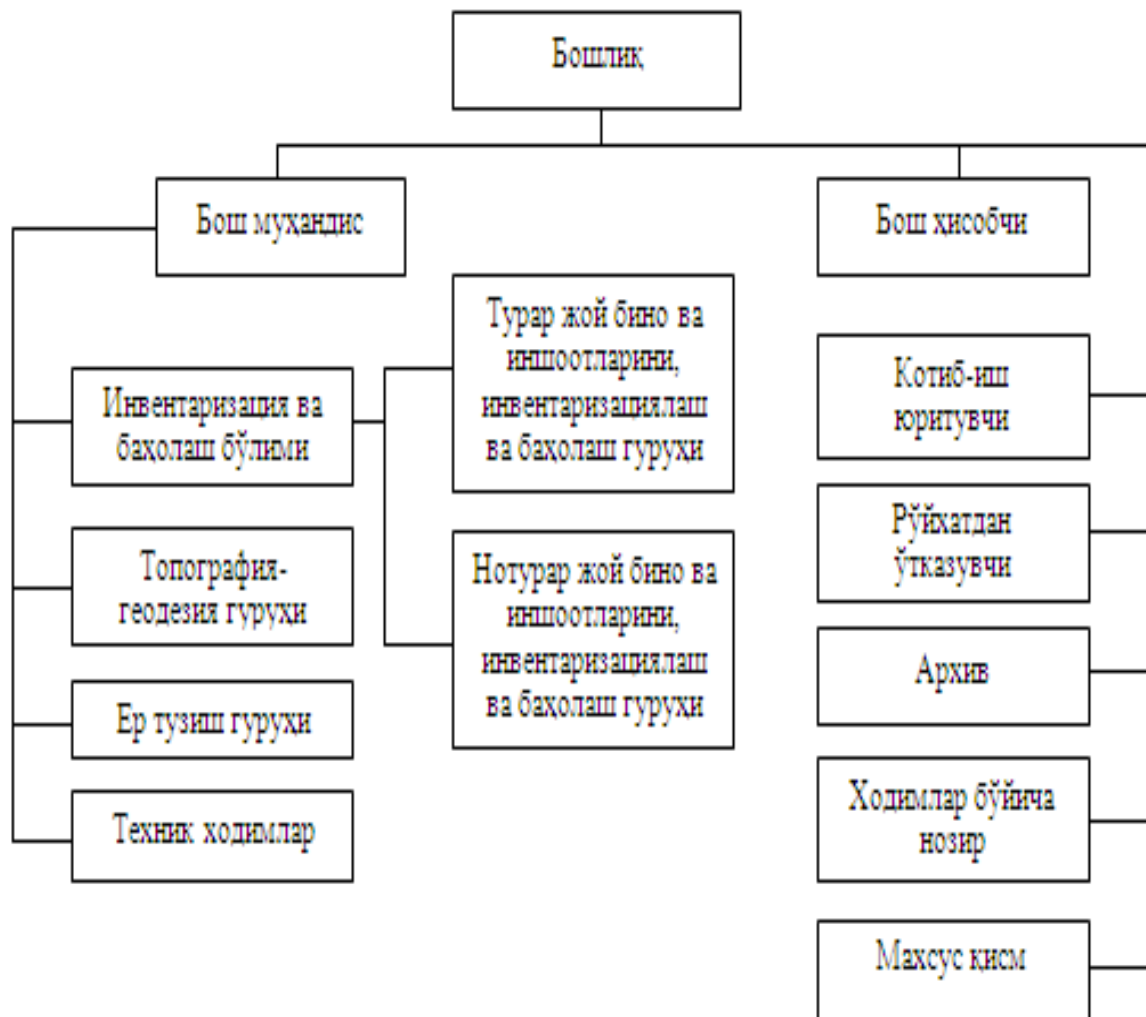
Бошлиқ

Бош муҳандис

Бош ҳисобчи

Инвентаризация ва баҳолаш бўлими

Турар жой бино ва иншоотларини, инвентаризациялаш ва баҳолаш гуруҳи

Нотурар жой бино ва иншоотларини, инвентаризациялаш ва баҳолаш гуруҳи

Топография-геодезия гуруҳи

Ер тузиш гуруҳи

Техник ходимлар

Котиб-иш юритувчи

Рўйхатдан ўтказувчи

Архив

Ходимлар бўйича нозир

Махсус қисм